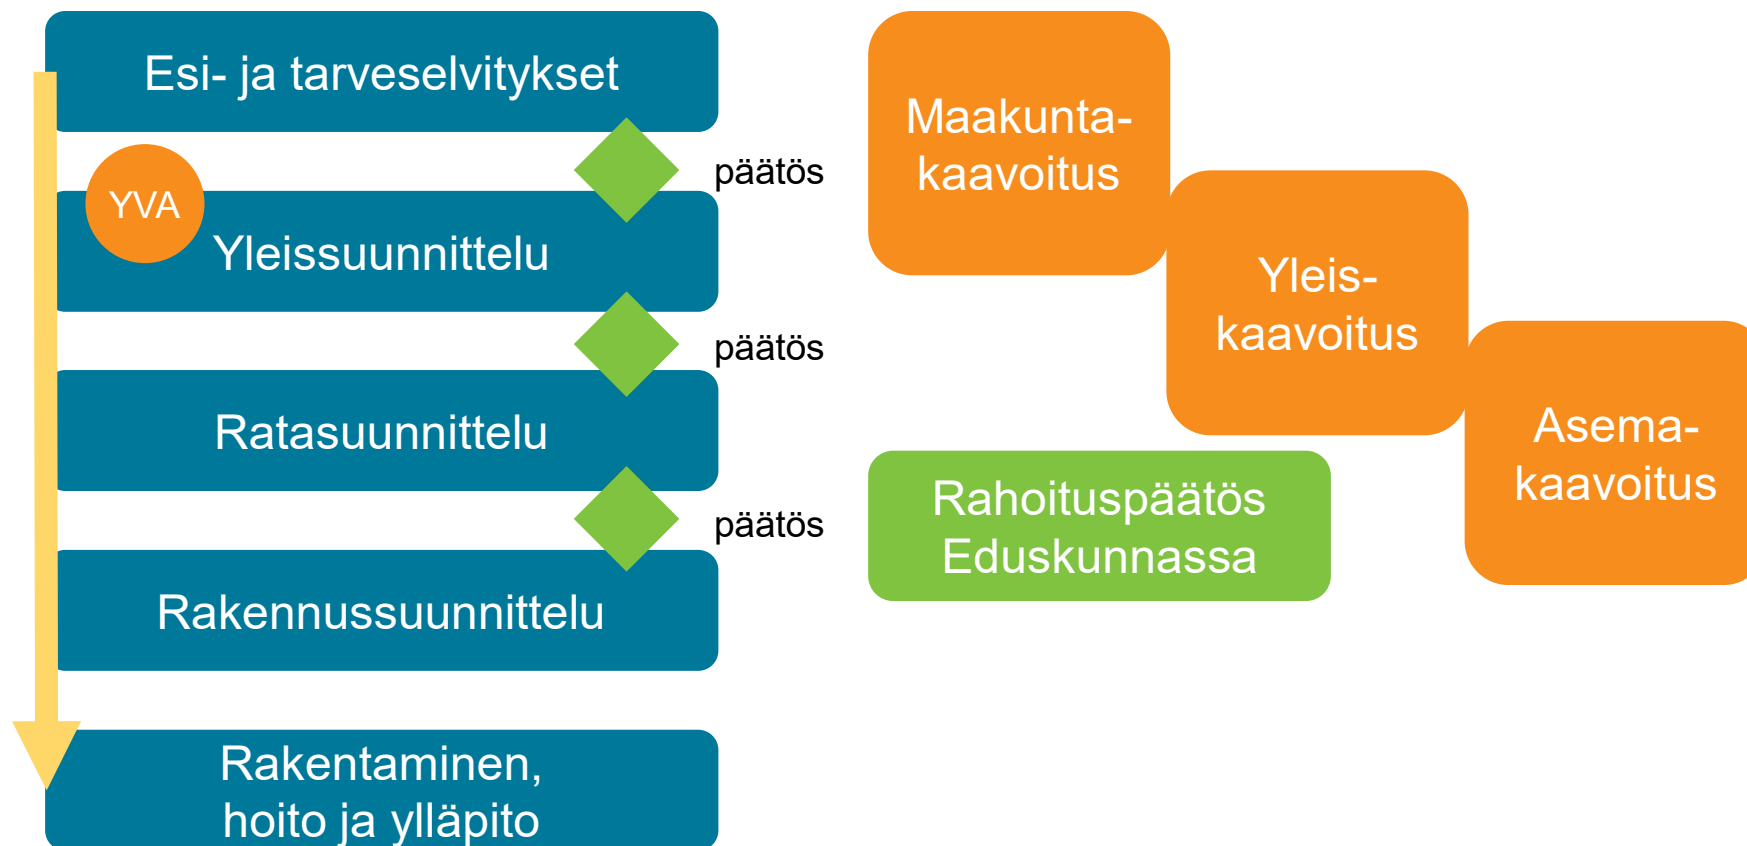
Esi- ja tarveselvitykset

päätös

YVA

Yleissuunnittelu

päätös

Ratasuunnittelu

päätös

Rakennussuunnittelu

Rakentaminen, hoito ja ylläpito

Maakunta-kaavoitus

Yleis-kaavoitus

Asema-kaavoitus

Rahoituspäätös Eduskunnassa